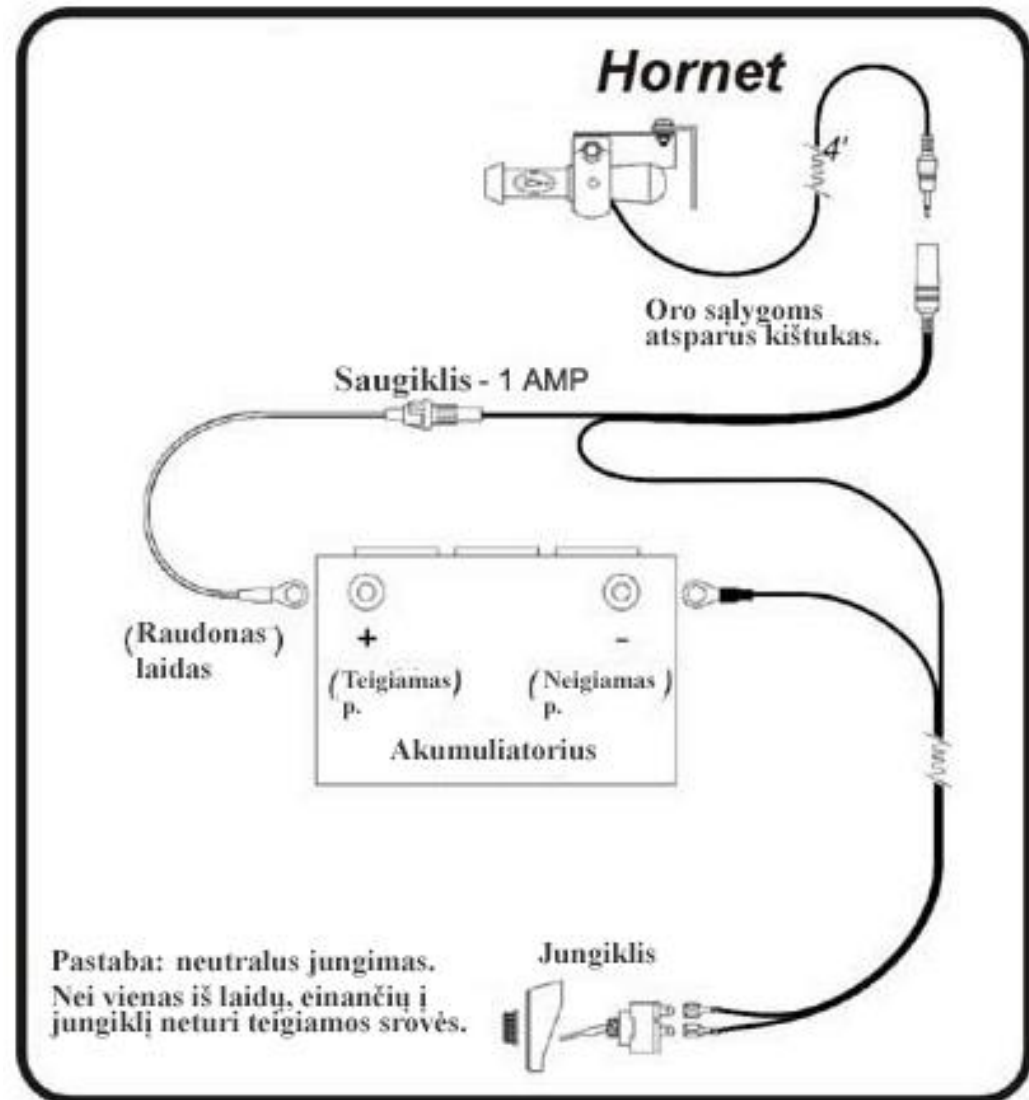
Hornet

4'

Oro sąlygoms atsparus kištukas.

Saugiklis - 1 AMP

(Raudonas) laidas

+

(Teigiamas) p.

-

(Neigiamas) p.

Akumuliatorius

Jungiklis

Pastaba: neutralus jungimas.
Nei vienas iš laidų, einančių į jungiklį neturi teigiamos srovės.